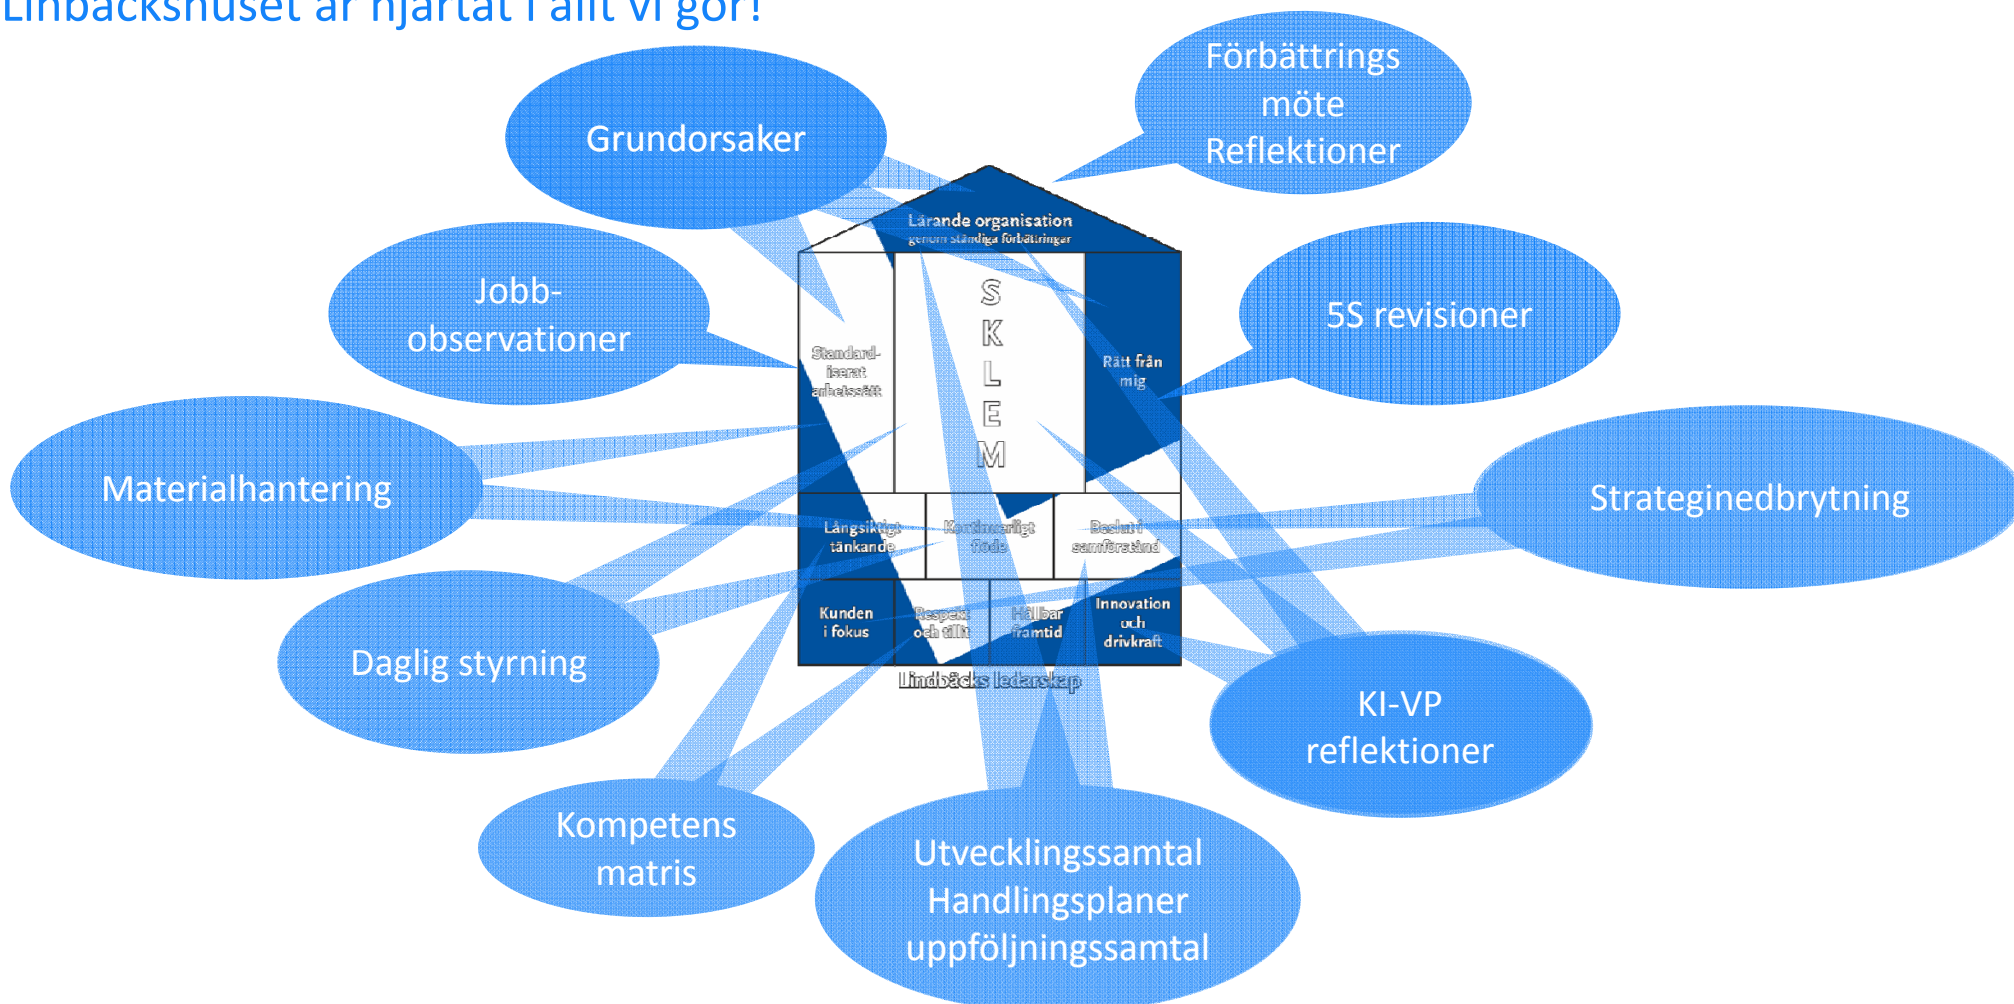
Linbäckshuset är hjärtat i allt vi gör!

Grundorsaker

Förbättrings möte Reflektioner

Jobb-observationer

5S revisioner

Materialhantering

Strateginedbrytning

Daglig styrning

KI-VP reflektioner

Kompetens matris

Utvecklingssamtal Handlingsplaner uppföljningssamtal

Lärande organisation
genom ständiga förbättringar

Standard-iserat arbetssätt

S K L E M

Rätt från mig

Långsiktigt tänkande

Kontinuerligt flöde

Beslut i samförstånd

Kunden i fokus

Respekt och tillit

Hållbar framtid

Innovation och drivkraft

Lindbäcks ledarskap